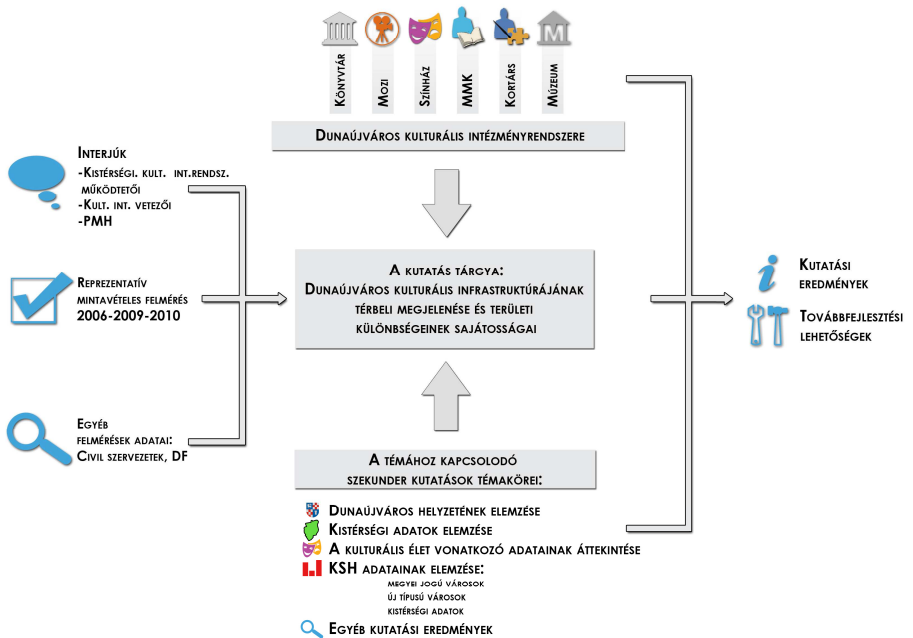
Könyvtár
Mozi
Színház
MMK
Kortárs
Múzeum

Dunaújváros kulturális intézményrendszere

Interjúk
-Kistérségi. kult. int.rendsz. működtetői
-Kult. int. vezetői
-PMH

Reprezentatív mintavételes felmérés
2006-2009-2010

Egyéb felmérések adatai:
Civil szervezetek, DF

A kutatás tárgya:
Dunaújváros kulturális infrastruktúrájának térbeli megjelenése és területi különbségeinek sajátosságai

A témához kapcsolodó szekunder kutatások témakörei:

Dunaújváros helyzetének elemzése
Kistérségi adatok elemzése
A kulturális élet vonatkozó adatainak áttekintése
KSH adatainak elemzése:
megyei jogú városok
új típusú városok
kistérségi adatok
Egyéb kutatási eredmények

Kutatási eredmények

Továbbfejlesztési lehetőségek